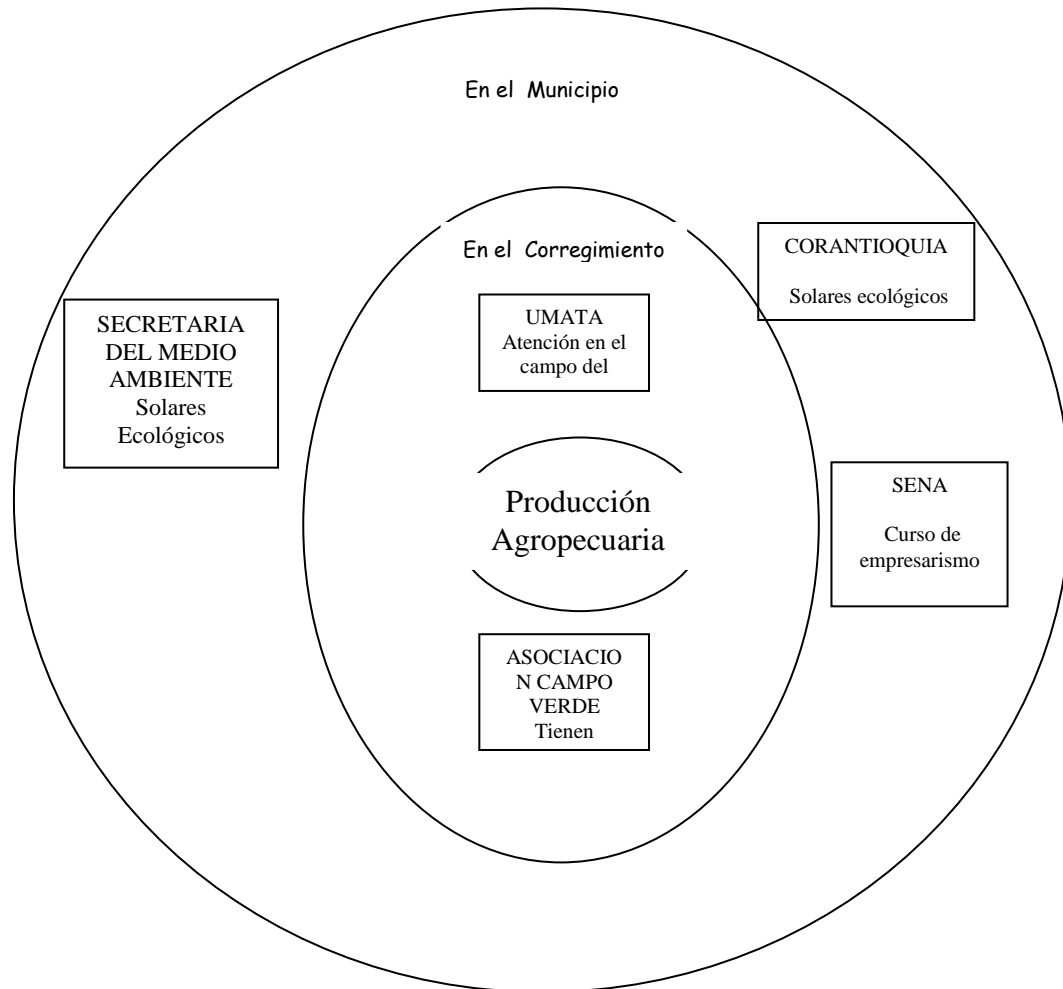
En el Municipio

En el Corregimiento

CORANTIOQUIA

Solares ecológicos

SECRETARIA DEL MEDIO AMBIENTE
Solares Ecológicos

UMATA
Atención en el campo del

Producción Agropecuaria

SENA

Curso de empresarismo

ASOCIACIO
N CAMPO VERDE
Tienen